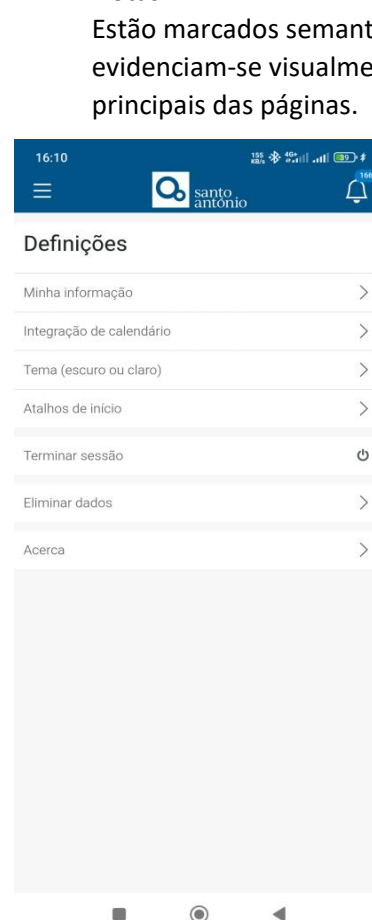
Estão marcados semant
evidenciam-se visualme
principais das páginas.

16:10

santo antônio

Definições

Minha informação

Integração de calendário

Tema (escuro ou claro)

Atalhos de início

Terminar sessão

Eliminar dados

Acerca